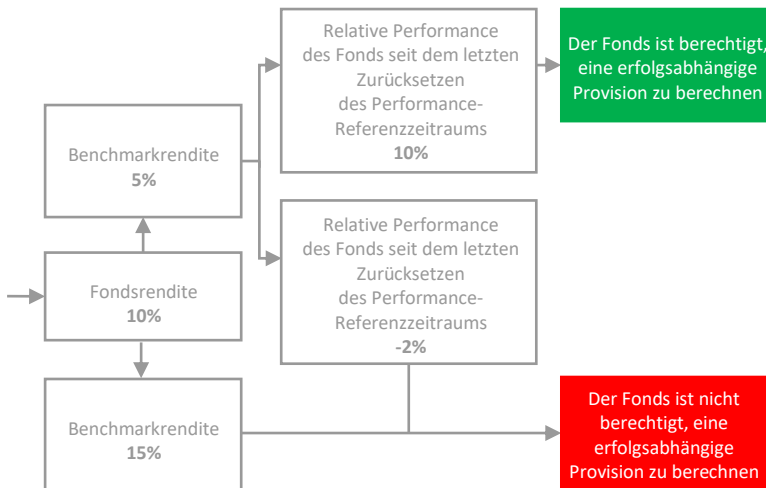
Fondsrendite
10%

Benchmarkrendite
5%

Relative Performance des Fonds seit dem letzten Zurücksetzen des Performance-Referenzzeitraums
10%

Der Fonds ist berechtigt, eine erfolgsabhängige Provision zu berechnen

Relative Performance des Fonds seit dem letzten Zurücksetzen des Performance-Referenzzeitraums
-2%

Benchmarkrendite
15%

Der Fonds ist nicht berechtigt, eine erfolgsabhängige Provision zu berechnen